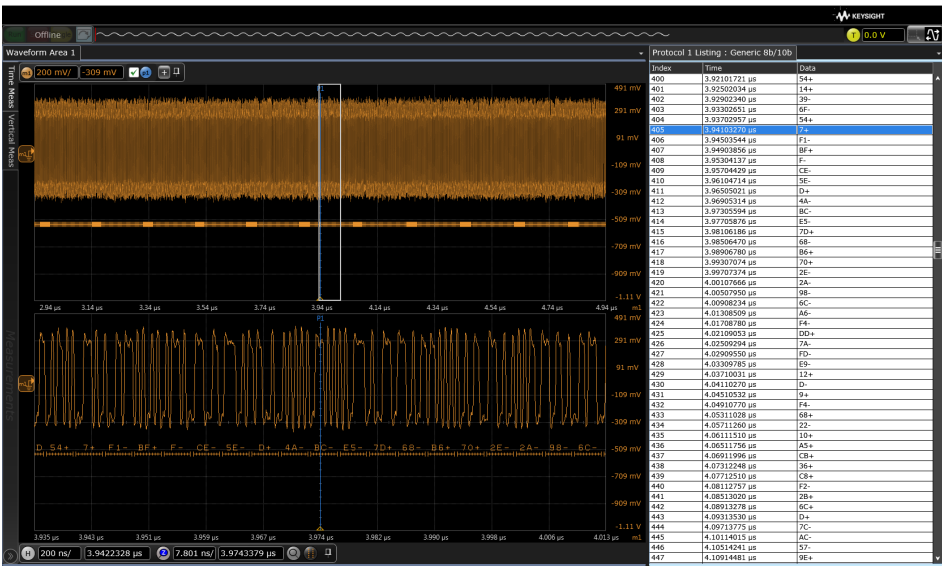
KEYSIGHT

Offline

0.0 V

Waveform Area 1

Time Meas Vertical Meas

200 mV/ -309 mV

491 mV
291 mV
91 mV
-109 mV
-309 mV
-509 mV
-709 mV
-909 mV
-1.11 V

2.94 µs 3.14 µs 3.34 µs 3.54 µs 3.74 µs 3.94 µs 4.14 µs 4.34 µs 4.54 µs 4.74 µs 4.94 µs

491 mV
291 mV
91 mV
-109 mV
-309 mV
-509 mV
-709 mV
-909 mV
-1.11 V

D 54+ 7+ F1- BF+ F- CE- 5E- D+ 4A- BC- E5- 7D+ 68- B6+ 70+ 2E- 2A- 9B- 6C-

3.935 µs 3.943 µs 3.951 µs 3.959 µs 3.967 µs 3.974 µs 3.982 µs 3.990 µs 3.998 µs 4.006 µs 4.013 µs

200 ns/ 3.9422328 µs 7.801 ns/ 3.9743379 µs

Protocol 1 Listing : Generic 8b/10b

| Index | Time | Data |
|---|---|---|
| 400 | 3.92101721 µs | 54+ |
| 401 | 3.92502034 µs | 14+ |
| 402 | 3.92902340 µs | 39- |
| 403 | 3.93302651 µs | 6F- |
| 404 | 3.93702957 µs | 54+ |
| 405 | 3.94103270 µs | 7+ |
| 406 | 3.94503544 µs | F1- |
| 407 | 3.94903856 µs | BF+ |
| 408 | 3.95304137 µs | F- |
| 409 | 3.95704429 µs | CE- |
| 410 | 3.96104714 µs | 5E- |
| 411 | 3.96505021 µs | D+ |
| 412 | 3.96905314 µs | 4A- |
| 413 | 3.97305594 µs | BC- |
| 414 | 3.97705876 µs | E5- |
| 415 | 3.98106186 µs | 7D+ |
| 416 | 3.98506470 µs | 68- |
| 417 | 3.98906780 µs | B6+ |
| 418 | 3.99307074 µs | 70+ |
| 419 | 3.99707374 µs | 2E- |
| 420 | 4.00107666 µs | 2A- |
| 421 | 4.00507950 µs | 9B- |
| 422 | 4.00908234 µs | 6C- |
| 423 | 4.01308509 µs | A6- |
| 424 | 4.01708780 µs | F4- |
| 425 | 4.02109053 µs | DD+ |
| 426 | 4.02509294 µs | 7A- |
| 427 | 4.02909550 µs | FD- |
| 428 | 4.03309785 µs | E9- |
| 429 | 4.03710031 µs | 12+ |
| 430 | 4.04110270 µs | D- |
| 431 | 4.04510532 µs | 9+ |
| 432 | 4.04910770 µs | F4- |
| 433 | 4.05311028 µs | 68+ |
| 434 | 4.05711260 µs | 22- |
| 435 | 4.06111510 µs | 10+ |
| 436 | 4.06511756 µs | A5+ |
| 437 | 4.06911996 µs | CB+ |
| 438 | 4.07312248 µs | 36+ |
| 439 | 4.07712510 µs | C8+ |
| 440 | 4.08112757 µs | F2- |
| 441 | 4.08513020 µs | 2B+ |
| 442 | 4.08913278 µs | 6C+ |
| 443 | 4.09313530 µs | D+ |
| 444 | 4.09713775 µs | 7C- |
| 445 | 4.10114015 µs | AC- |
| 446 | 4.10514241 µs | 57- |
| 447 | 4.10914481 µs | 9E+ |